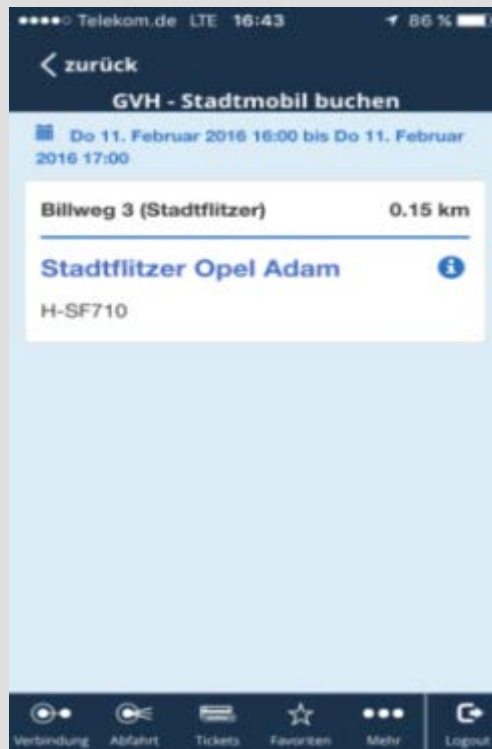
●●●●○ Telekom.de LTE 16:43 86 %

< zurück

GVH - Stadtmobil buchen

Do 11. Februar 2016 16:00 bis Do 11. Februar 2016 17:00

Billweg 3 (Stadtflitzer) 0.15 km

Stadtflitzer Opel Adam

H-SF710

Verbindung Abfahrt Tickets Favoriten Mehr Logout